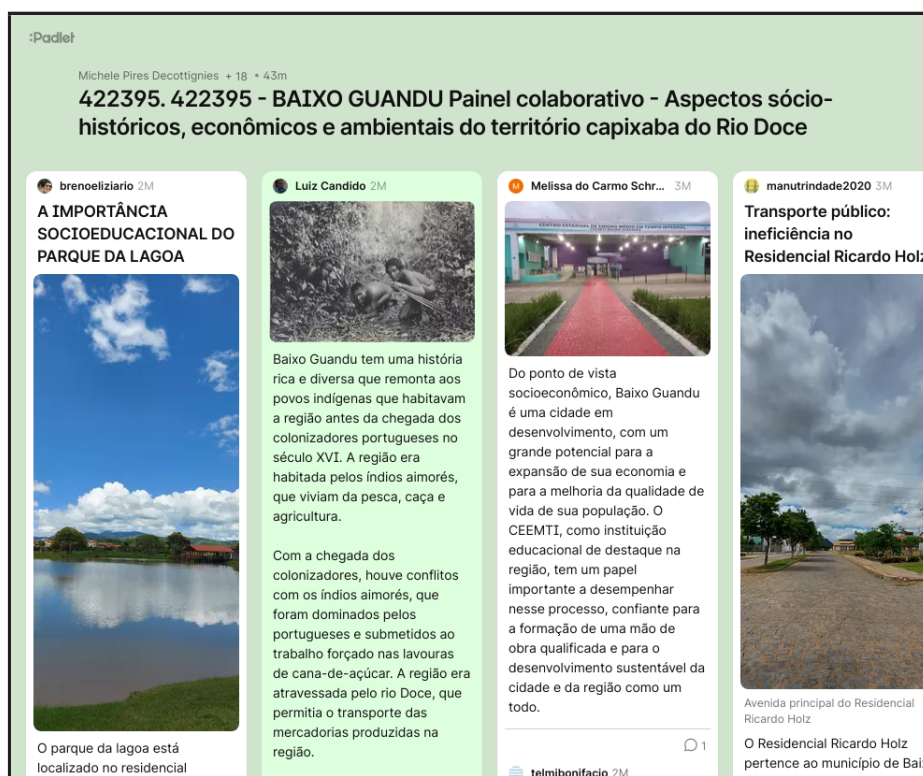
:Padlet

Michele Pires Decottignies + 18 • 43m

422395. 422395 - BAIXO GUANDU Painel colaborativo - Aspectos sócio-históricos, econômicos e ambientais do território capixaba do Rio Doce

brenoeliziario 2M

A IMPORTÂNCIA SOCIOEDUCACIONAL DO PARQUE DA LAGOA

O parque da lagoa está localizado no residencial

Luiz Candido 2M

Baixo Guandu tem uma história rica e diversa que remonta aos povos indígenas que habitavam a região antes da chegada dos colonizadores portugueses no século XVI. A região era habitada pelos índios aimorés, que viviam da pesca, caça e agricultura.

Com a chegada dos colonizadores, houve conflitos com os índios aimorés, que foram dominados pelos portugueses e submetidos ao trabalho forçado nas lavouras de cana-de-açúcar. A região era atravessada pelo rio Doce, que permitia o transporte das mercadorias produzidas na região.

Melissa do Carmo Schr... 3M

CENTRO ESTADUAL DE ENSINO MÉDIO EM TEMPO INTEGRAL

Do ponto de vista socioeconômico, Baixo Guandu é uma cidade em desenvolvimento, com um grande potencial para a expansão de sua economia e para a melhoria da qualidade de vida de sua população. O CEEMTI, como instituição educacional de destaque na região, tem um papel importante a desempenhar nesse processo, confiante para a formação de uma mão de obra qualificada e para o desenvolvimento sustentável da cidade e da região como um todo.

1

telmibonifacio 2M

manutrindade2020 3M

Transporte público: ineficiência no Residencial Ricardo Holz

Avenida principal do Residencial Ricardo Holz

O Residencial Ricardo Holz pertence ao município de Bai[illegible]